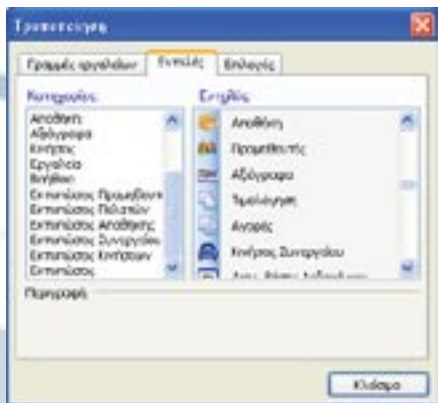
Τροποποίηση

Γραμμές εργαλείων | Εντολές | Επιλογές

Κατηγορίες:
Αποθήκη
Αξιόγραφα
Κινήσεις
Εργαλεία
Βοήθεια
Εκτυπώσεις Προμηθευτ
Εκτυπώσεις Πελατών
Εκτυπώσεις Αποθήκης
Εκτυπώσεις Συνεργείου
Εκτυπώσεις Κινήσεων
Εκτυπώσεις

Εντολές:
Αποθήκη
Προμηθευτής
Αξιόγραφα
Τιμολόγηση
Αγορές
Κινήσεις Συνεργείου
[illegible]

Περιγραφή

Κλείσιμο